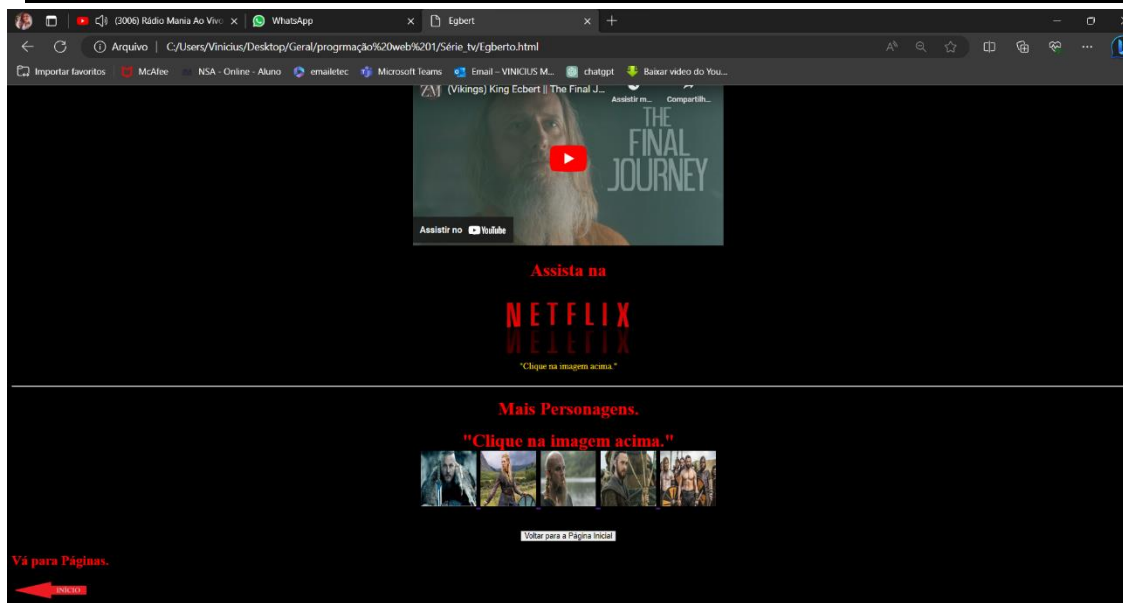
(3006) Rádio Mania Ao Vivo ×
WhatsApp ×
Egbert ×
Arquivo | C:/Users/Vinicius/Desktop/Geral/progrmação%20web%201/Série_tv/Egberto.html
Importar favoritos McAfee NSA - Online - Aluno emailetec Microsoft Teams Email – VINICIUS M... chatgpt Baixar vídeo do You...

(Vikings) King Ecbert || The Final J...
Assistir m... Compartilh...
THE FINAL JOURNEY
Assistir no YouTube

Assista na

NETFLIX

"Clique na imagem acima."

Mais Personagens.

"Clique na imagem acima."

Voltar para a Página Inicial

Vá para Páginas.

INICIO